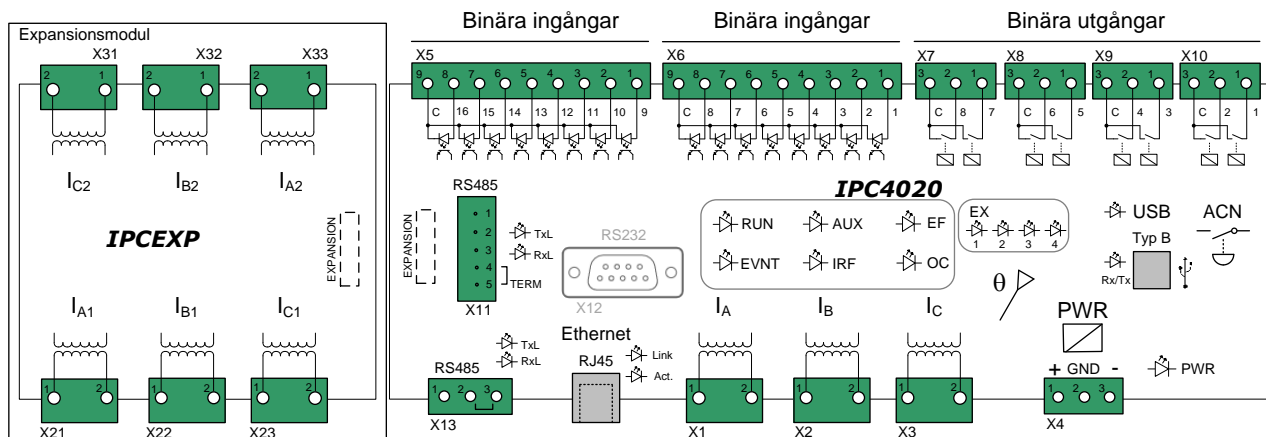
Expansionsmodul

X31 X32 X33

2 1 2 1 2 1

$I_{C2}$ $I_{B2}$ $I_{A2}$

IPCEXP

EXPANSION

$I_{A1}$ $I_{B1}$ $I_{C1}$

1 2 1 2 1 2

X21 X22 X23

Binära ingångar

X5

9 8 7 6 5 4 3 2 1

C 16 15 14 13 12 11 10 9

Binära ingångar

X6

9 8 7 6 5 4 3 2 1

C 8 7 6 5 4 3 2 1

Binära utgångar

X7 X8 X9 X10

3 2 1 3 2 1 3 2 1 3 2 1

C 8 7 C 6 5 C 4 3 C 2 1

RS485

EXPANSION

1 2 3 4 5

TERM

X11

TxL

RxL

RS232

X12

IPC4020

RUN AUX EF

EVNT IRF OC

EX

1 2 3 4

USB

Typ B

Rx/Tx

ACN

θ

$I_A$ $I_B$ $I_C$

PWR

+ GND -

PWR

TxL

RxL

RS485

1 2 3

X13

Ethernet

RJ45

Link

Act.

X1 X2 X3

1 2 3

X4